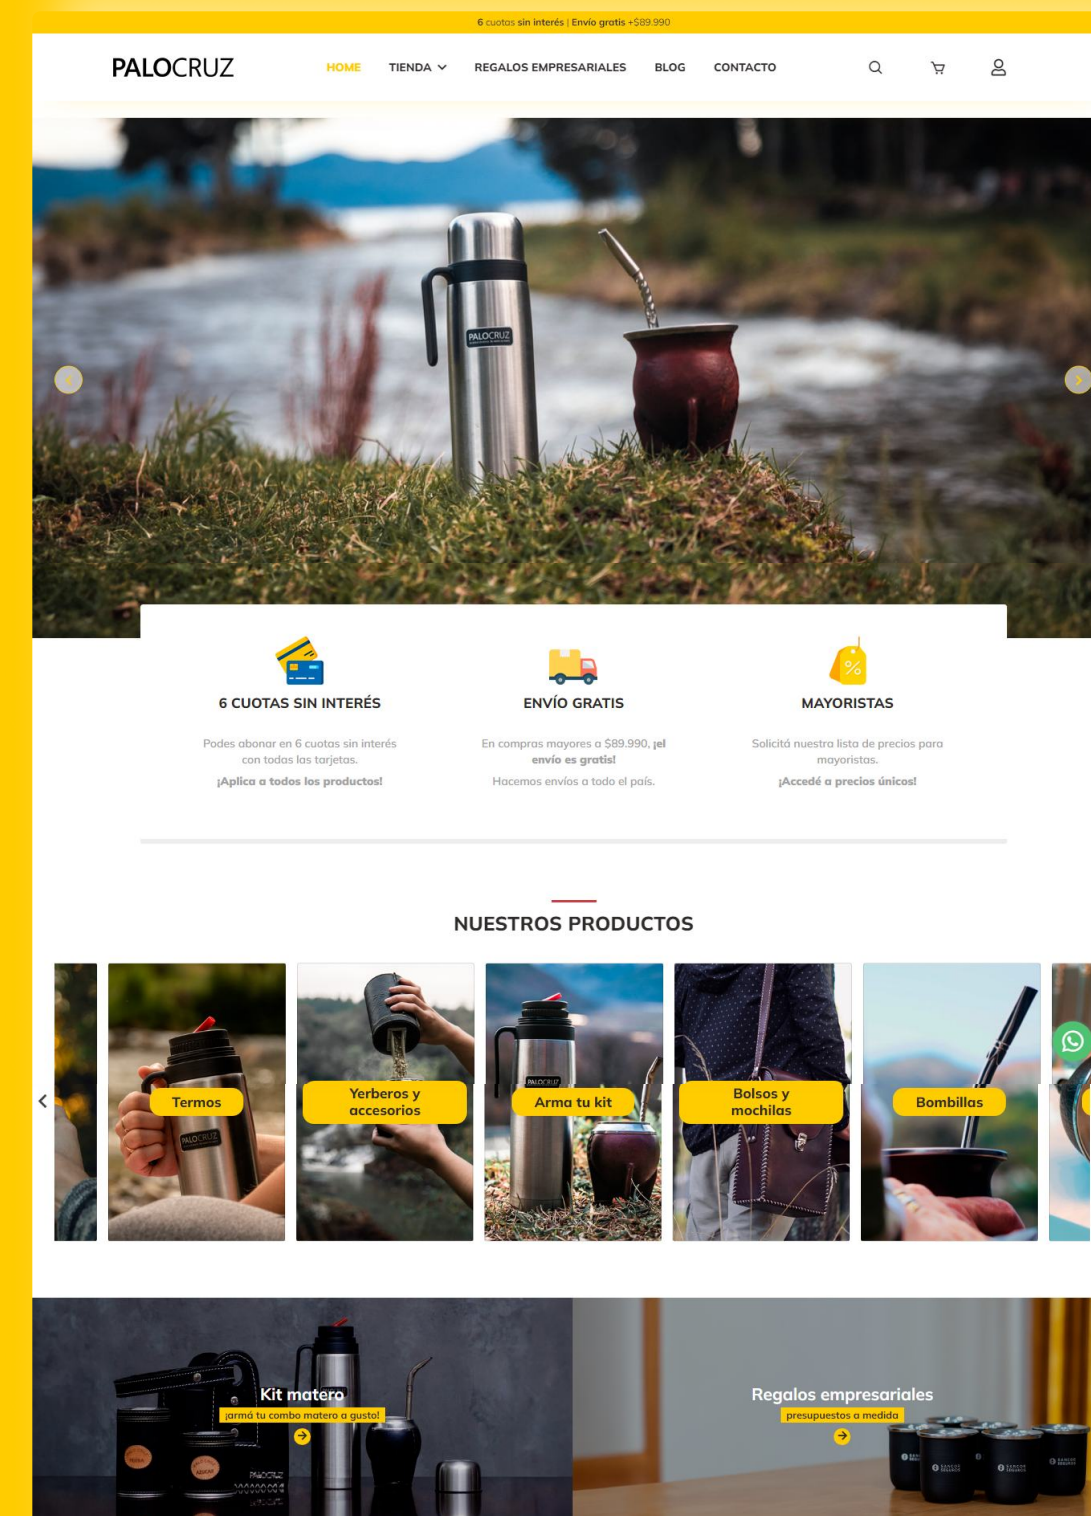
6 cuotas sin interés | Envío gratis +$89.990

PALOCRUZ

HOME TIENDA REGALOS EMPRESARIALES BLOG CONTACTO

PALOCRUZ

6 CUOTAS SIN INTERÉS

Podes abonar en 6 cuotas sin interés con todas las tarjetas.

¡Aplica a todos los productos!

ENVÍO GRATIS

En compras mayores a $89.990, ¡el envío es gratis!

Hacemos envíos a todo el país.

MAYORISTAS

Solicitá nuestra lista de precios para mayoristas.

¡Accedé a precios únicos!

NUESTROS PRODUCTOS

Termos

Yerberos y accesorios

Arma tu kit

Bolsos y mochilas

Bombillas

Kit matero

¡armá tu combo matero a gusto!

Regalos empresariales

presupuestos a medida